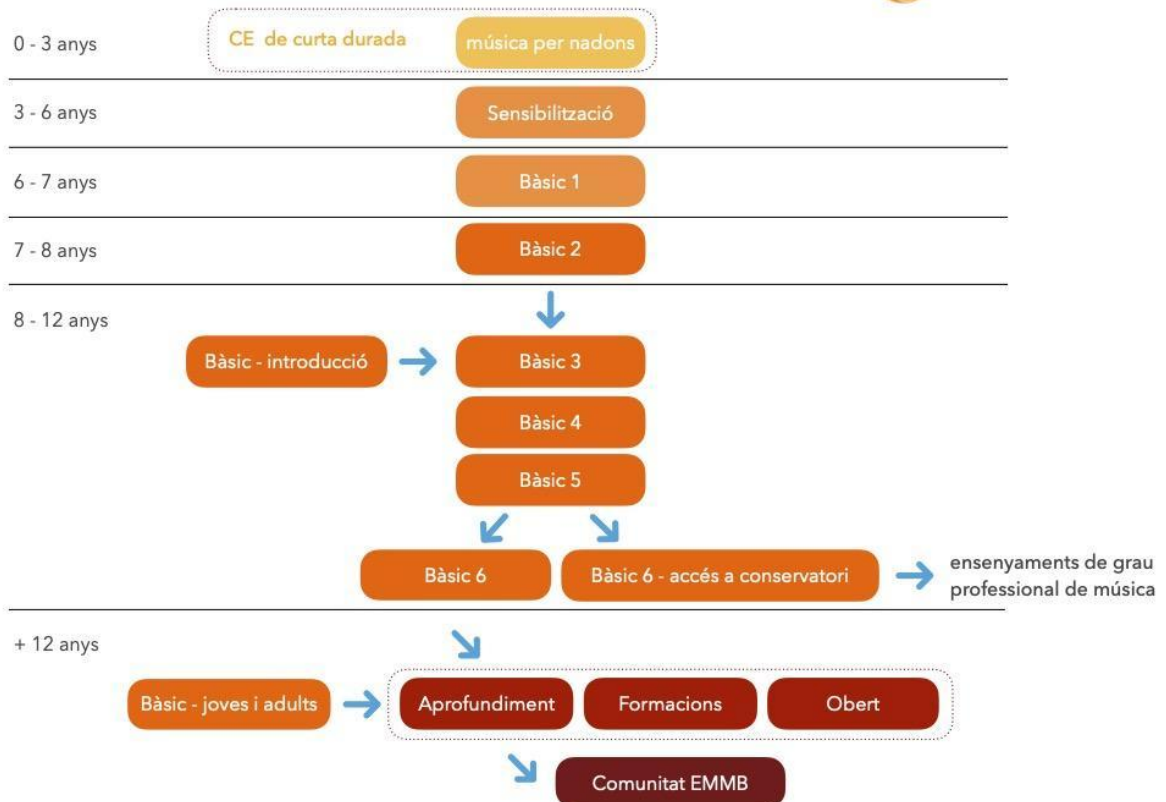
0 - 3 anys

CE de curta durada

música per nadons

3 - 6 anys

Sensibilització

6 - 7 anys

Bàsic 1

7 - 8 anys

Bàsic 2

8 - 12 anys

Bàsic - introducció

Bàsic 3

Bàsic 4

Bàsic 5

Bàsic 6

Bàsic 6 - accés a conservatori

ensenyaments de grau professional de música

+ 12 anys

Bàsic - joves i adults

Aprofundiment

Formacions

Obert

Comunitat EMMB